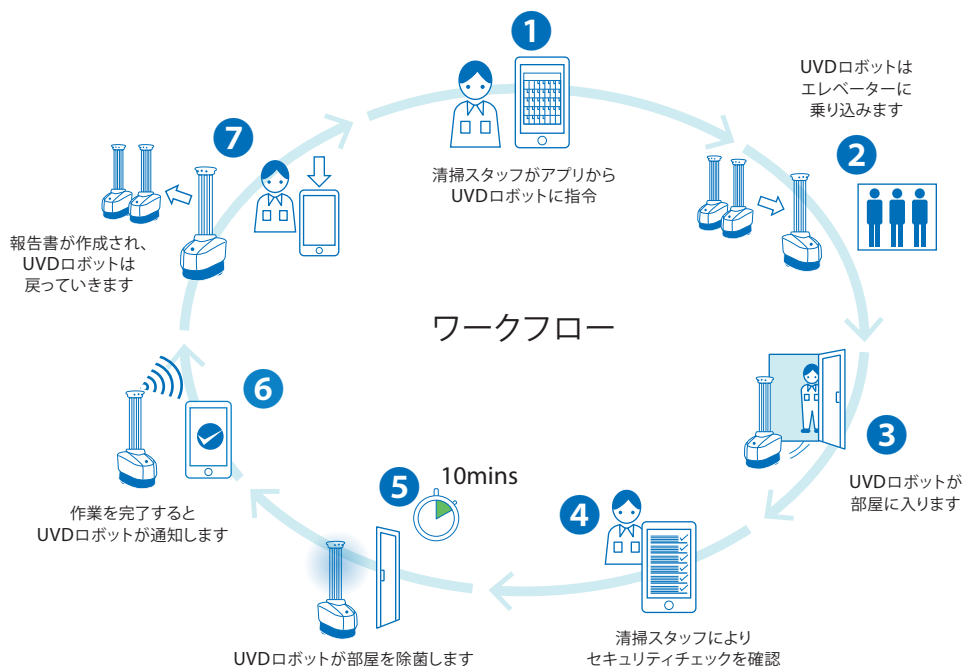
1
清掃スタッフがアプリから UVDロボットに指令

UVDロボットは エレベーターに 乗り込みます
2

3
UVDロボットが 部屋に入ります

4
清掃スタッフにより セキュリティチェックを確認

5
10mins
UVDロボットが部屋を除菌します

6
作業を完了すると UVDロボットが通知します

7
報告書が作成され、 UVDロボットは 戻っていきます

ワークフロー